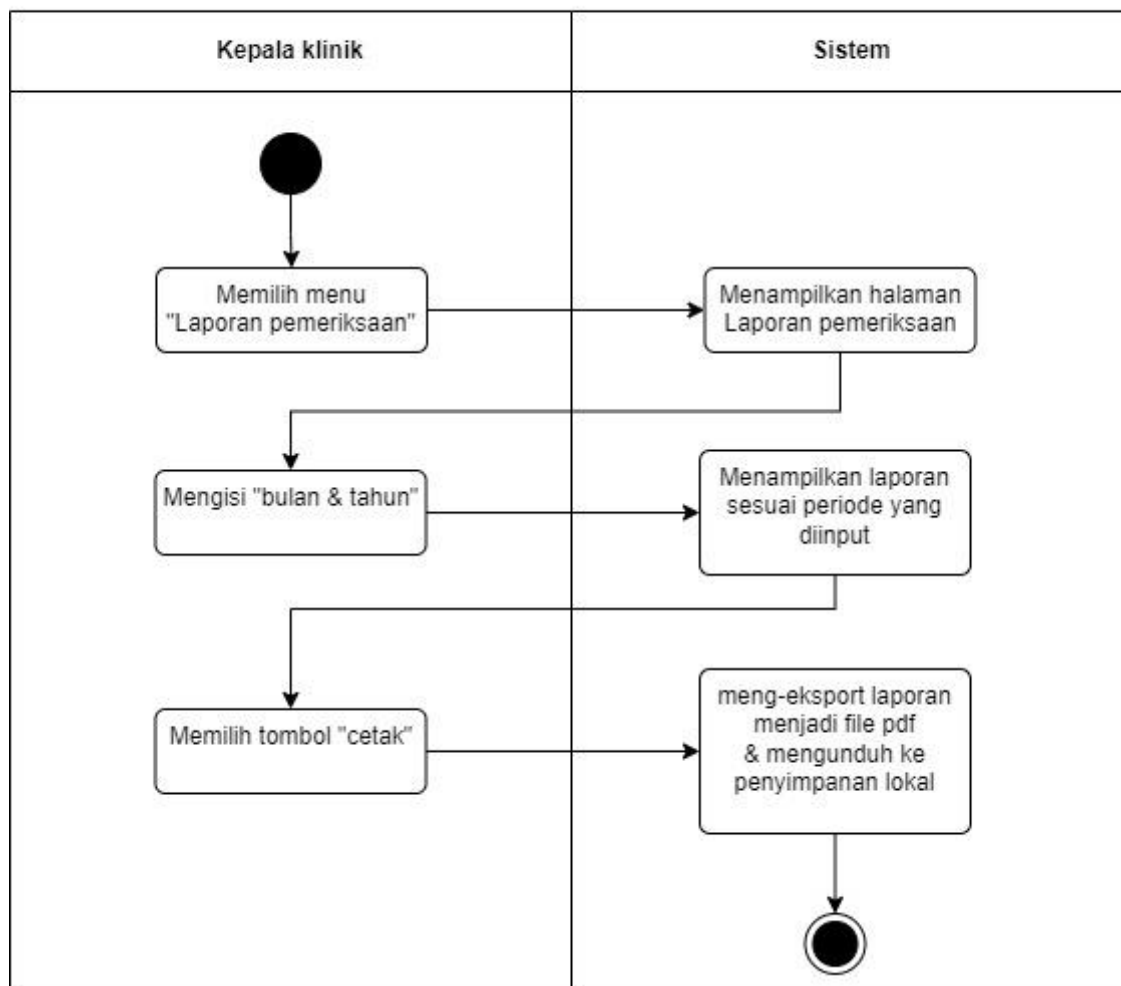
| Kepala klinik | Sistem |
|---|---|

Memilih menu "Laporan pemeriksaan"

Menampilkan halaman Laporan pemeriksaan

Mengisi "bulan & tahun"

Menampilkan laporan sesuai periode yang diinput

Memilih tombol "cetak"

meng-eksport laporan menjadi file pdf & mengunduh ke penyimpanan lokal